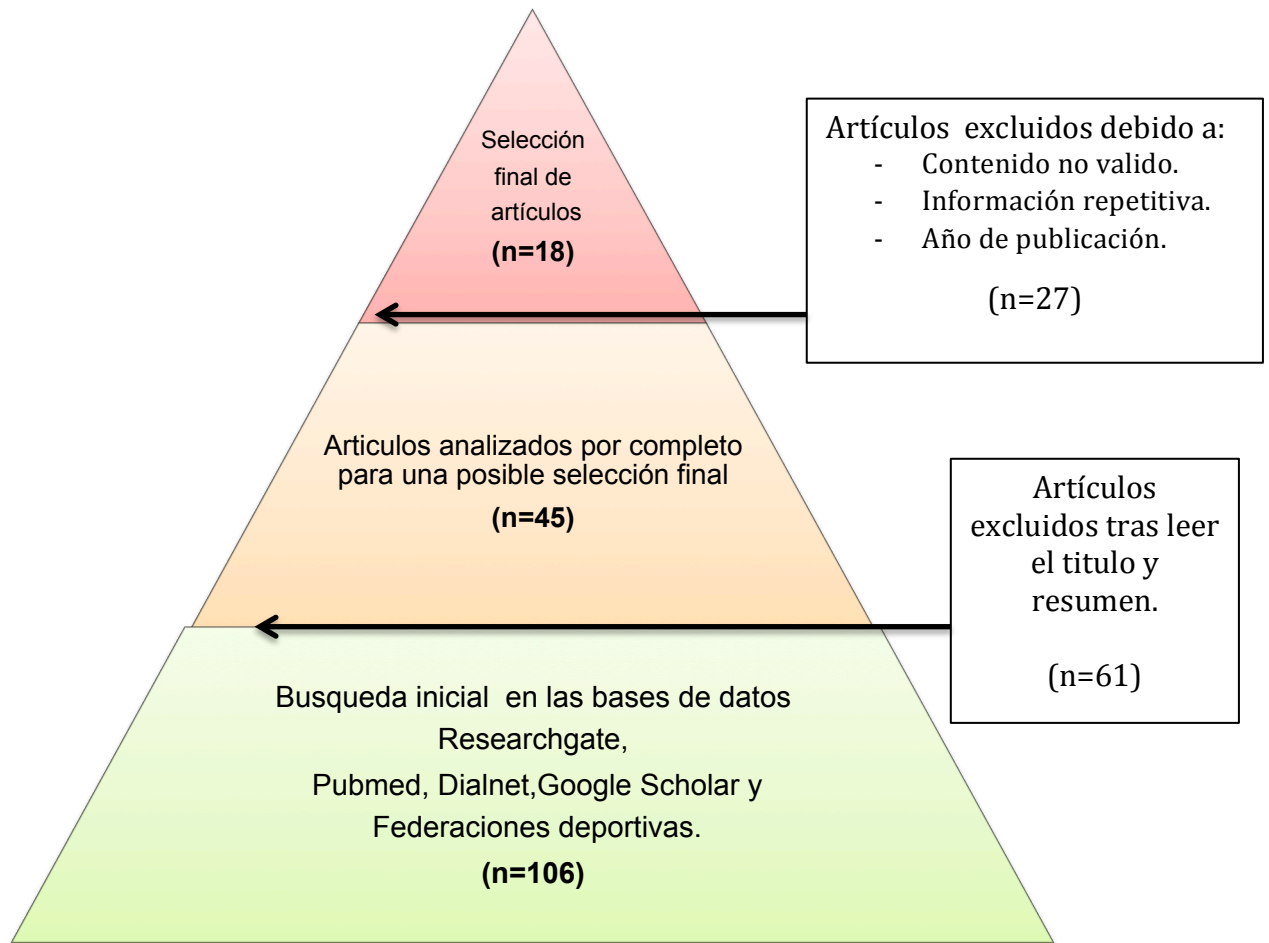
Selección final de artículos
(n=18)

Artículos excluidos debido a:
- Contenido no valido.
- Información repetitiva.
- Año de publicación.

(n=27)

Articulos analizados por completo para una posible selección final
(n=45)

Artículos excluidos tras leer el titulo y resumen.

(n=61)

Busqueda inicial en las bases de datos Researchgate, Pubmed, Dialnet,Google Scholar y Federaciones deportivas.
(n=106)